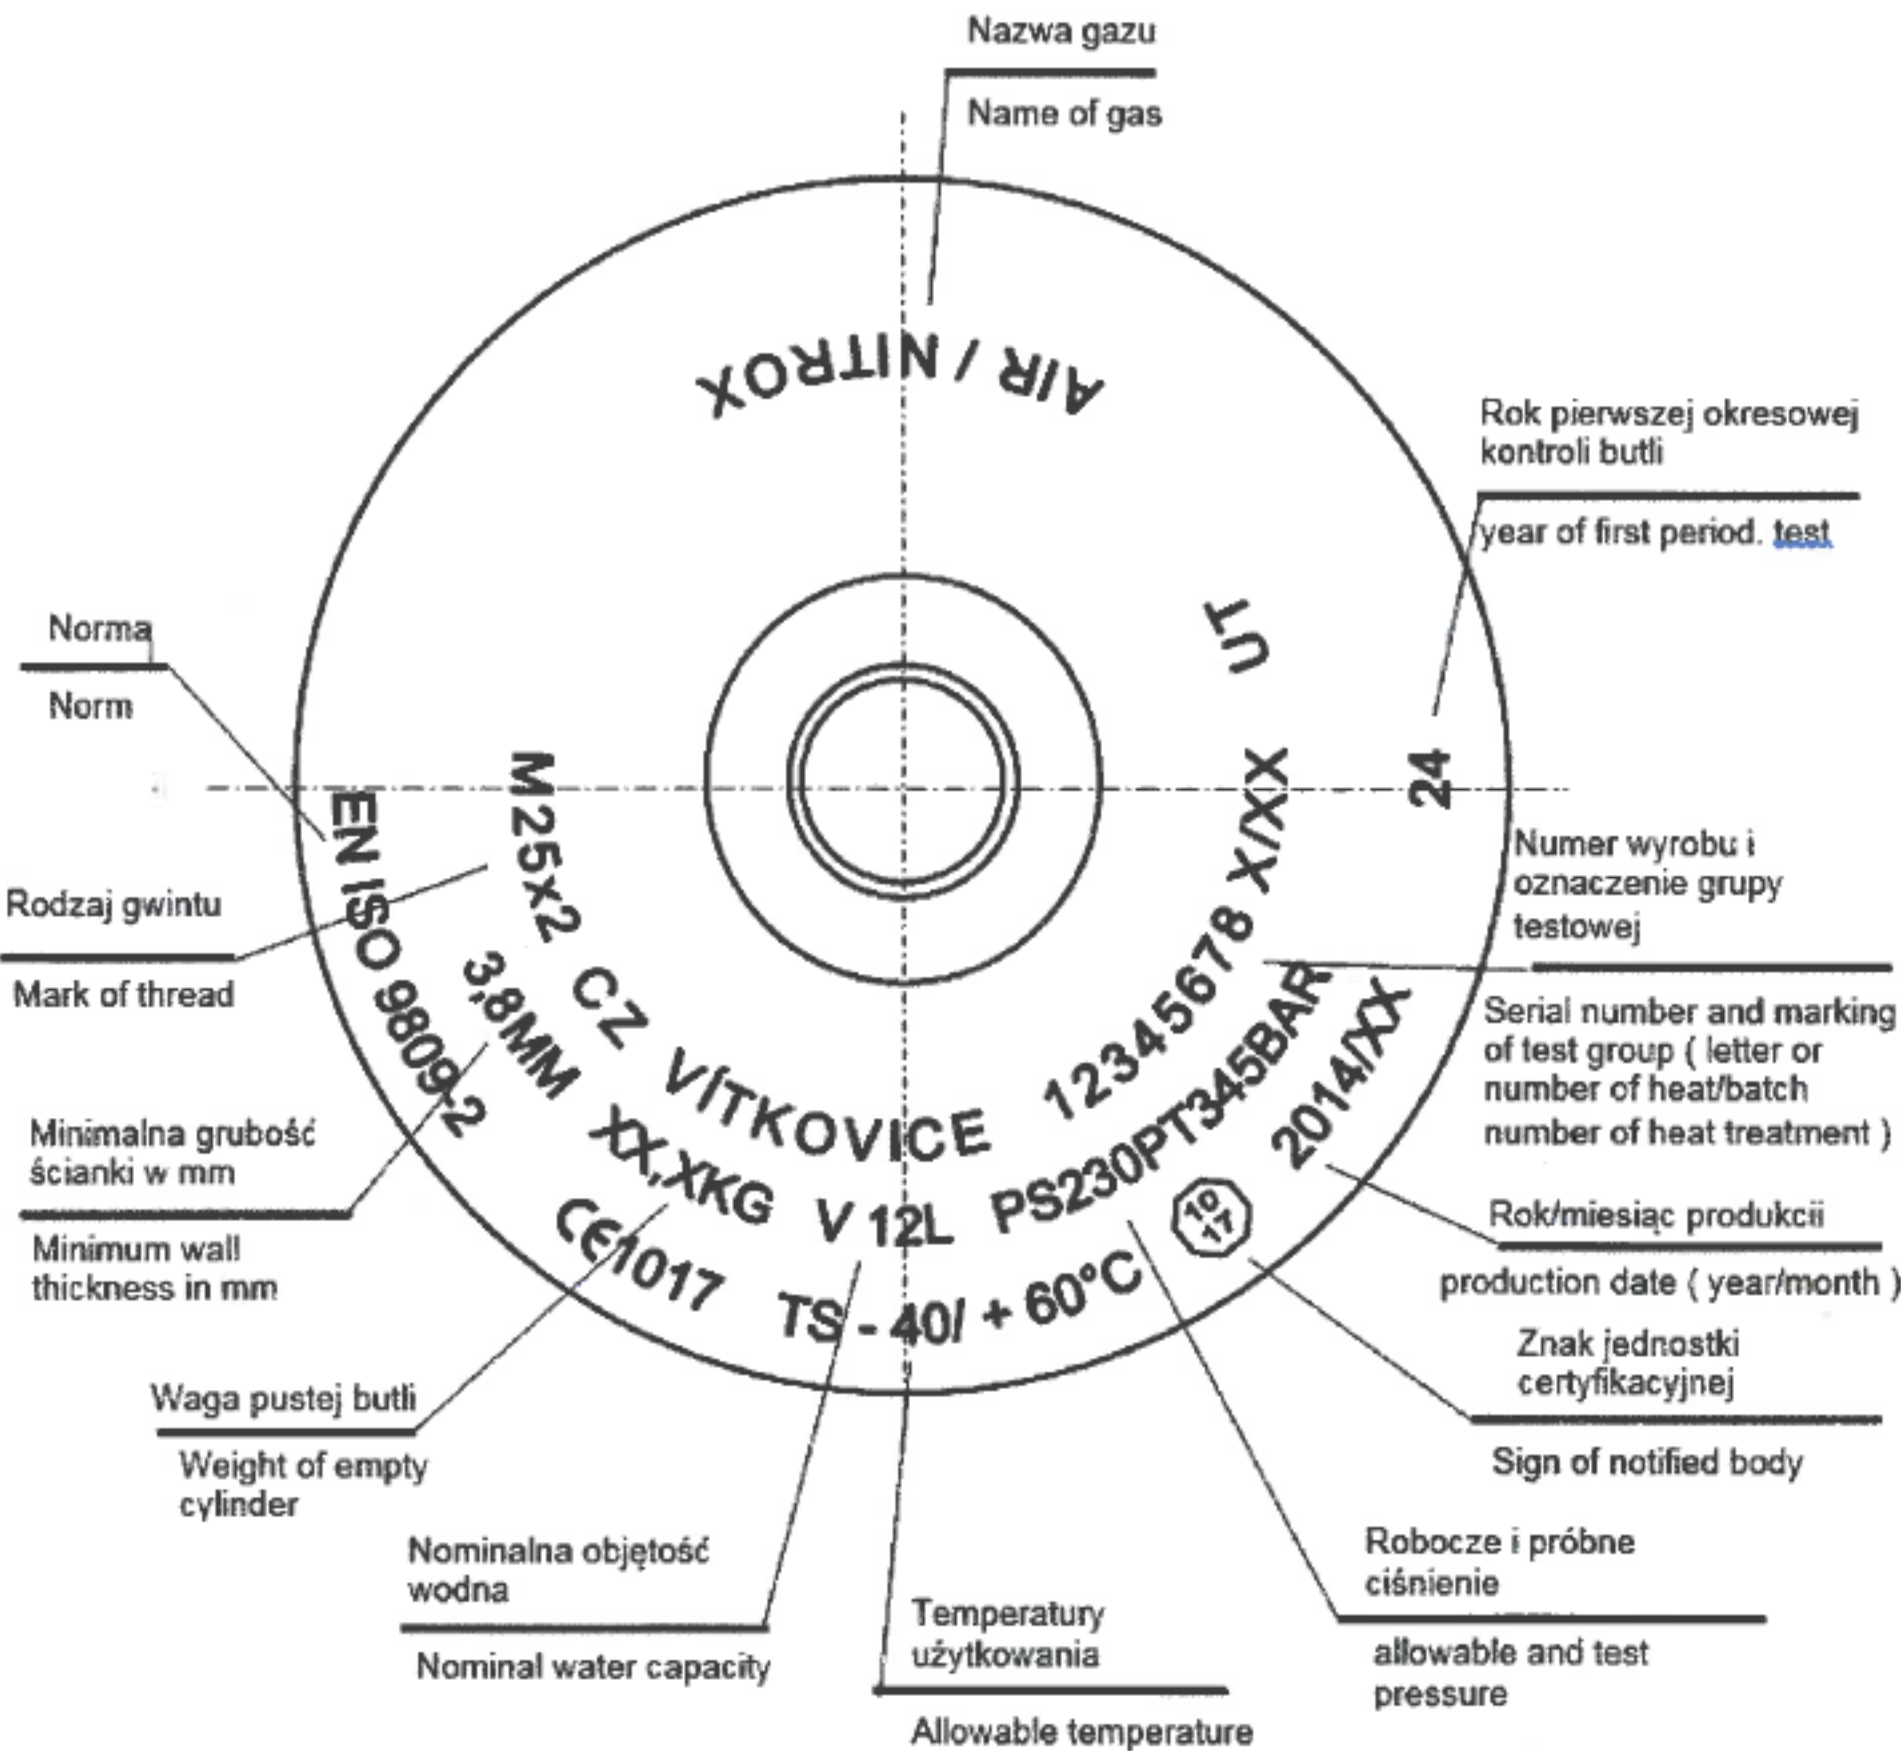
Nazwa gazu

Name of gas

AIR / NITROX

Rok pierwszej okresowej kontroli butli

year of first period. test

UT

24

Norma

Norm

EN ISO 9809-2

M25x2

Rodzaj gwintu

Mark of thread

X/XX

Numer wyrobu i oznaczenie grupy testowej

Serial number and marking of test group ( letter or number of heat/batch number of heat treatment )

3,8MM

CZ

VÍTKOVICE

12345678

Minimalna grubość ścianki w mm

Minimum wall thickness in mm

XX,XKG

V 12L

PS230PT345BAR

2014/XX

Rok/miesiąc produkcii

production date ( year/month )

CE1017

TS - 40/ + 60°C

10 17

Znak jednostki certyfikacyjnej

Sign of notified body

Waga pustej butli

Weight of empty cylinder

Nominalna objętość wodna

Nominal water capacity

Temperatury użytkowania

Allowable temperature

Robocze i próbne ciśnienie

allowable and test pressure